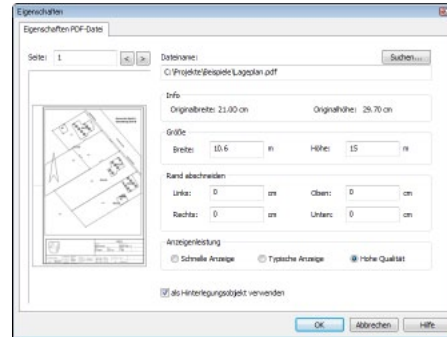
Eigenschaften

Eigenschaften PDF-Datei

Seite: 1 < >

Dateiname:

Suchen...

C:\Projekte\Beispiele\Lageplan.pdf

Info

Originalbreite: 21.00 cm

Originalhöhe: 29.70 cm

Größe

Breite: 10.6 m

Höhe: 15 m

Rand abschneiden

Links: 0 cm

Oben: 0 cm

Rechts: 0 cm

Unten: 0 cm

Anzeigenleistung

Schnelle Anzeige

Typische Anzeige

Hohe Qualität

als Hinterlegungsobjekt verwenden

OK

Abbrechen

Hilfe